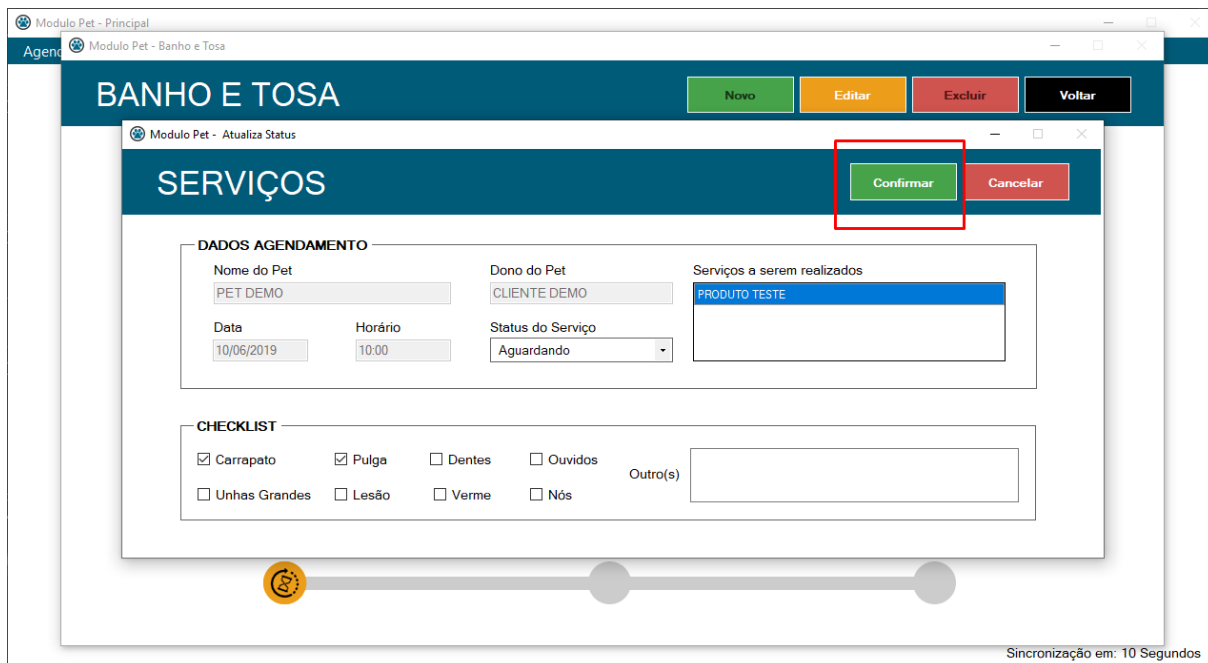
Modulo Pet - Principal

Agend

Modulo Pet - Banho e Tosa

BANHO E TOSA

Novo

Editar

Excluir

Voltar

Modulo Pet - Atualiza Status

SERVIÇOS

Confirmar

Cancelar

DADOS AGENDAMENTO

Nome do Pet

PET DEMO

Dono do Pet

CLIENTE DEMO

Serviços a serem realizados

PRODUTO TESTE

Data

10/06/2019

Horário

10:00

Status do Serviço

Aguardando

CHECKLIST

☑ Carrapato ☑ Pulga ☐ Dentes ☐ Ouvidos

Outro(s)

☐ Unhas Grandes ☐ Lesão ☐ Verme ☐ Nós

Sincronização em: 10 Segundos